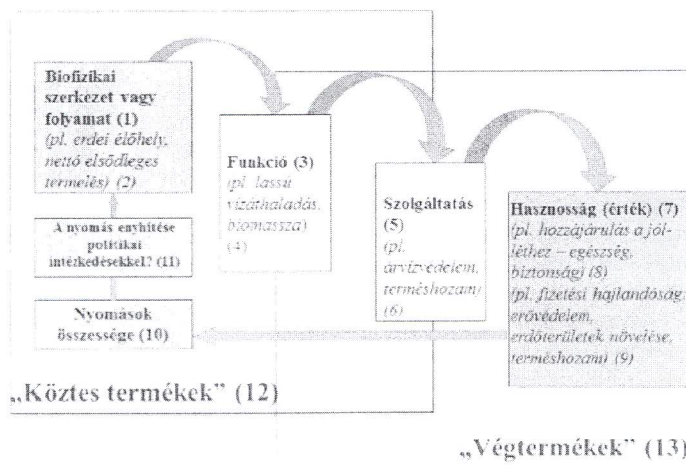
Biofizikai szerkezet vagy folyamat (1) (pl. erdei élőhely, nettó elsődleges termelés) (2)

Funkció (3) (pl. lassú vízáthaladás, biomassza) (4)

Szolgáltatás (5) (pl. árvízvédelem, terméshozam) (6)

Hasznosság (érték) (7) (pl. hozzájárulás a jólléthez – egészség, biztonsági (8) (pl. fizetési hajlandóság, árvédelem, erdőterületek növelése, terméshozam) (9)

A nyomás enyhítése politikai intézkedésekkel? (11)

Nyomások összessége (10)

„Köztes termékek" (12)

„Végtermékek" (13)